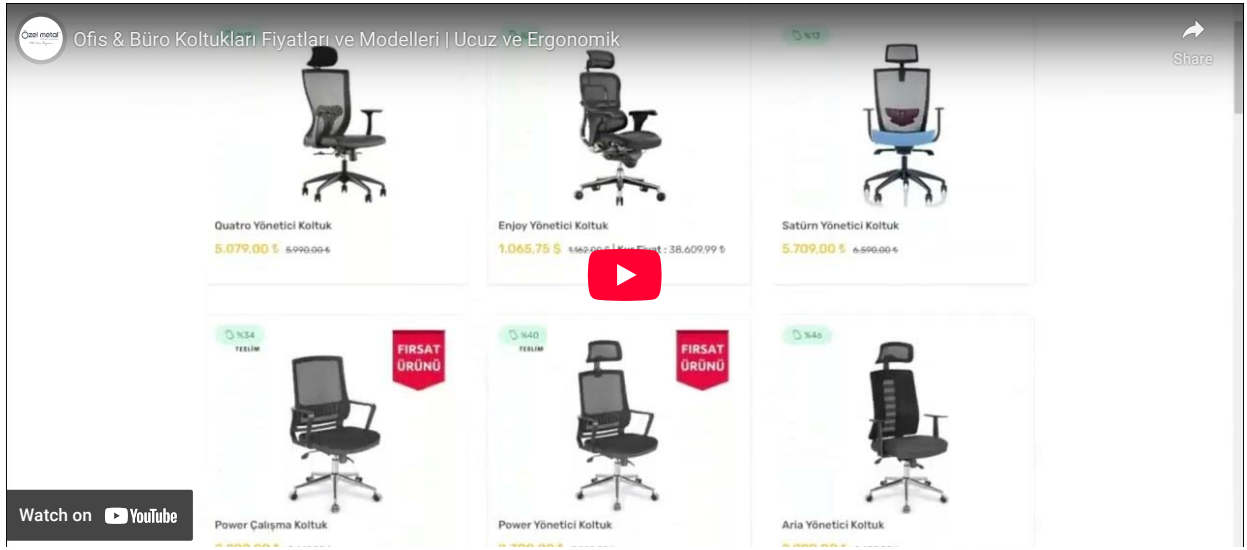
Özel metal

Ofis & Büro Koltukları Fiyatları ve Modelleri | Ucuz ve Ergonomik

Share

%13

Quatro Yönetici Koltuk

5.079,00 ₺ 5.990,00 ₺

Enjoy Yönetici Koltuk

1.065,75 $ 1.162,00 $ | Kur Fiyat : 38.609,99 ₺

Satürn Yönetici Koltuk

5.709,00 ₺ 6.590,00 ₺

%34

TESLİM

FIRSAT ÜRÜNÜ

%40

TESLİM

FIRSAT ÜRÜNÜ

%46

Watch on YouTube

Power Çalışma Koltuk

Power Yönetici Koltuk

Aria Yönetici Koltuk

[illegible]